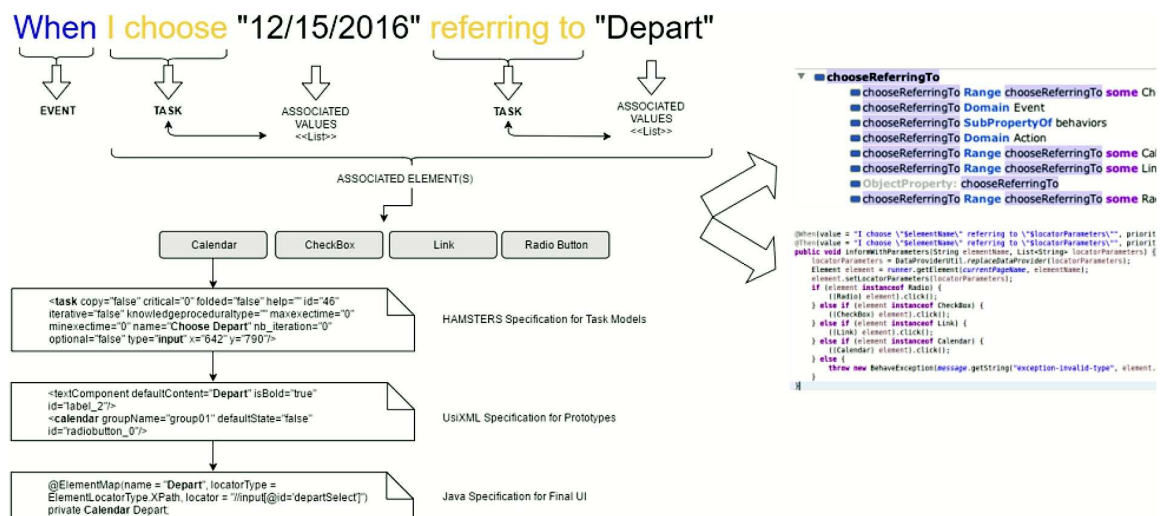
When I choose "12/15/2016" referring to "Depart"

EVENT

TASK

ASSOCIATED VALUES <<List>>

TASK

ASSOCIATED VALUES <<List>>

ASSOCIATED ELEMENT(S)

Calendar

CheckBox

Link

Radio Button

<task copy="false" critical="0" folded="false" help="" id="46" iterative="false" knowledgeproceduraltype="" maxexectime="0" minexectime="0" name="Choose Depart" nb_iteration="0" optional="false" type="input" x="642" y="790"/>

HAMSTERS Specification for Task Models

<textComponent defaultContent="Depart" isBold="true" id="label_2"/>
<calendar groupName="group01" defaultState="false" id="radiobutton_0"/>

UsiXML Specification for Prototypes

@ElementMap(name = "Depart", locatorType = ElementLocatorType.XPath, locator = "//input[@id='departSelect']")
private Calendar Depart;

Java Specification for Final UI

chooseReferringTo
chooseReferringTo Range chooseReferringTo some Ch
chooseReferringTo Domain Event
chooseReferringTo SubPropertyOf behaviors
chooseReferringTo Domain Action
chooseReferringTo Range chooseReferringTo some Cal
chooseReferringTo Range chooseReferringTo some Lin
ObjectProperty: chooseReferringTo
chooseReferringTo Range chooseReferringTo some Ra

@When(value = "I choose \"$elementName\" referring to \"$locatorParameters\"", priorit
@Then(value = "I choose \"$elementName\" referring to \"$locatorParameters\"", priorit
public void informWithParameters(String elementName, List<String> locatorParameters) {
locatorParameters = DataProviderUtil.replaceDataProvider(locatorParameters);
Element element = runner.getElement(currentPageName, elementName);
element.setLocatorParameters(locatorParameters);
if (element instanceof Radio) {
((Radio) element).click();
} else if (element instanceof CheckBox) {
((CheckBox) element).click();
} else if (element instanceof Link) {
((Link) element).click();
} else if (element instanceof Calendar) {
((Calendar) element).click();
} else {
throw new BehaveException(message.getString("exception-invalid-type", element.
}
}